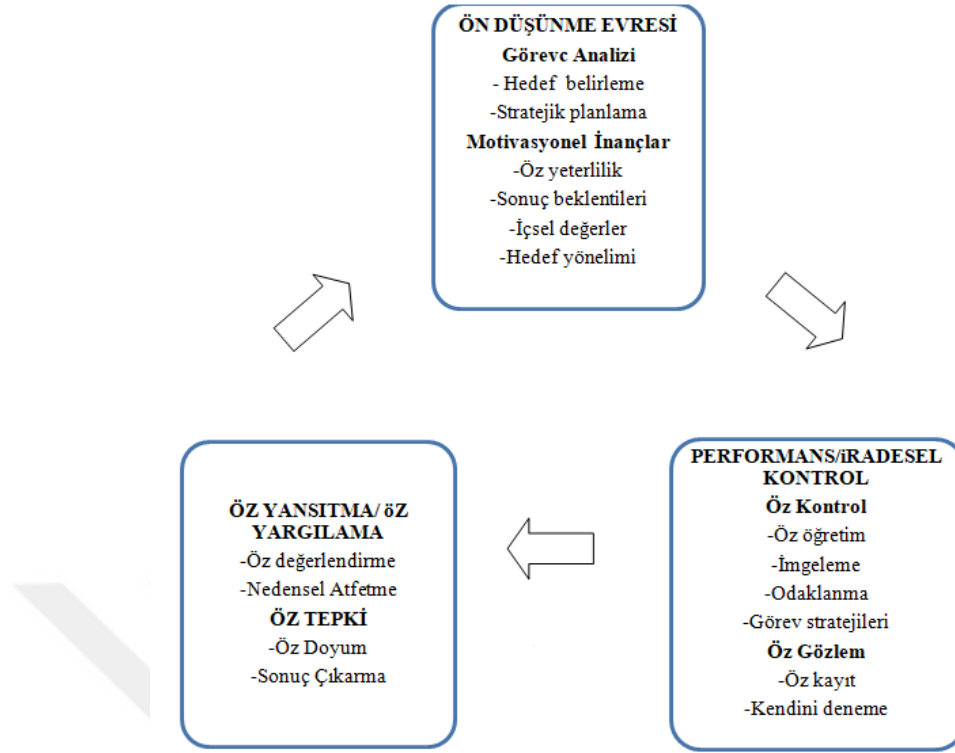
ÖN DÜŞÜNME EVRESİ
Görevc Analizi
- Hedef belirleme
-Stratejik planlama
Motivasyonel İnançlar
-Öz yeterlilik
-Sonuç beklentileri
-İçsel değerler
-Hedef yönelimi

PERFORMANS/iRADESEL KONTROL
Öz Kontrol
-Öz öğretim
-İmgeleme
-Odaklanma
-Görev stratejileri
Öz Gözlem
-Öz kayıt
-Kendini deneme

ÖZ YANSITMA/ öZ YARGILAMA
-Öz değerlendirme
-Nedensel Atfetme
ÖZ TEPKİ
-Öz Doyum
-Sonuç Çıkarma